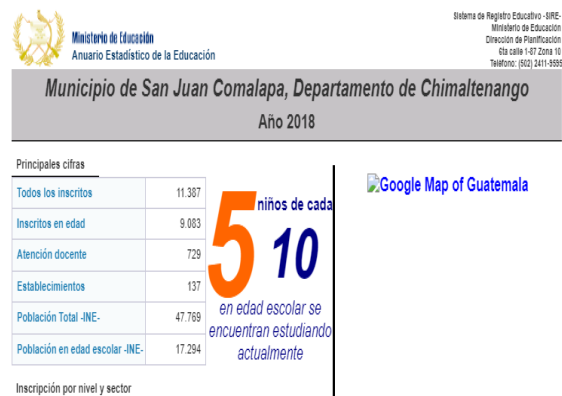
Ministerio de Educación
Anuario Estadístico de la Educación

Sistema de Registro Educativo -SIRE-
Ministerio de Educación
Dirección de Planificación
6ta calle 1-87 Zona 10
Teléfono: (502) 2411-9595

Municipio de San Juan Comalapa, Departamento de Chimaltenango

Año 2018

Principales cifras

| | |
|---|---|
| Todos los inscritos | 11.387 |
| Inscritos en edad | 9.083 |
| Atención docente | 729 |
| Establecimientos | 137 |
| Población Total -INE- | 47.769 |
| Población en edad escolar -INE- | 17.294 |

5 niños de cada 10

en edad escolar se encuentran estudiando actualmente

Google Map of Guatemala

Inscripción por nivel y sector